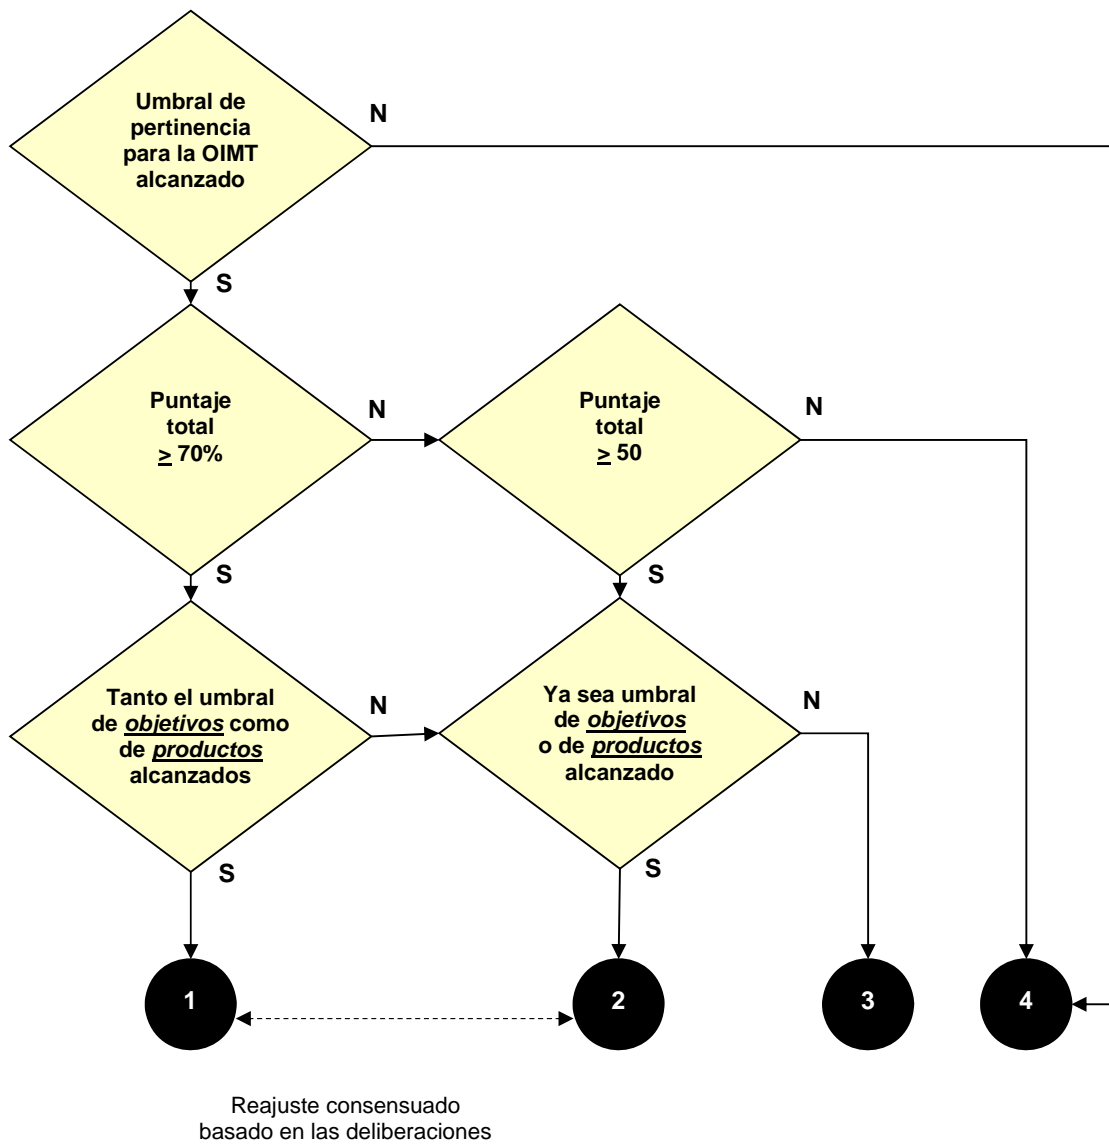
Umbral de pertinencia para la OIMT alcanzado

N

S

Puntaje total $\geq$ 70%

N

Puntaje total $\geq$ 50

N

S

S

Tanto el umbral de ***objetivos*** como de ***productos*** alcanzados

N

Ya sea umbral de ***objetivos*** o de ***productos*** alcanzado

N

S

S

1

2

3

4

Reajuste consensuado basado en las deliberaciones